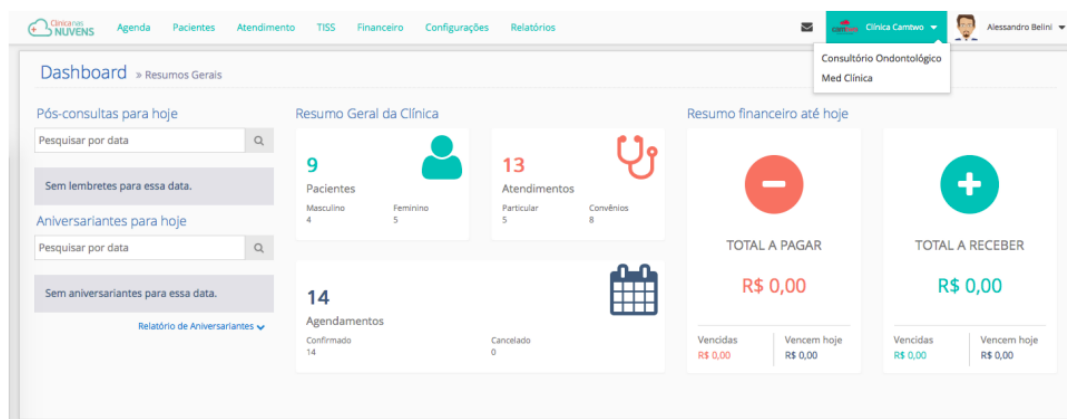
Clínica nas NUVENS Agenda Pacientes Atendimento TISS Financeiro Configurações Relatórios

camtwo Clínica Camtwo

Alessandro Belini

Consultório Ondontológico
Med Clínica

Dashboard » Resumos Gerais

Pós-consultas para hoje

Pesquisar por data

Sem lembretes para essa data.

Aniversariantes para hoje

Pesquisar por data

Sem aniversariantes para essa data.

Relatório de Aniversariantes

Resumo Geral da Clínica

9
Pacientes
Masculino 4
Feminino 5

13
Atendimentos
Particular 5
Convênios 8

14
Agendamentos
Confirmado 14
Cancelado 0

Resumo financeiro até hoje

TOTAL A PAGAR
R$ 0,00
Vencidas R$ 0,00
Vencem hoje R$ 0,00

TOTAL A RECEBER
R$ 0,00
Vencidas R$ 0,00
Vencem hoje R$ 0,00